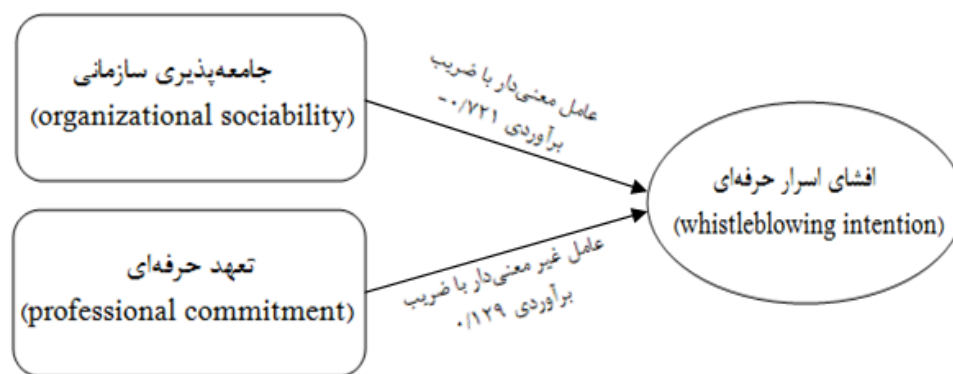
جامعه‌پذیری سازمانی
(organizational sociability)

عامل معنی‌دار با ضریب برآوردی ۰/۷۲۱-

تعهد حرفه‌ای
(professional commitment)

عامل غیر معنی‌دار با ضریب برآوردی ۰/۱۲۹

افشای اسرار حرفه‌ای
(whistleblowing intention)